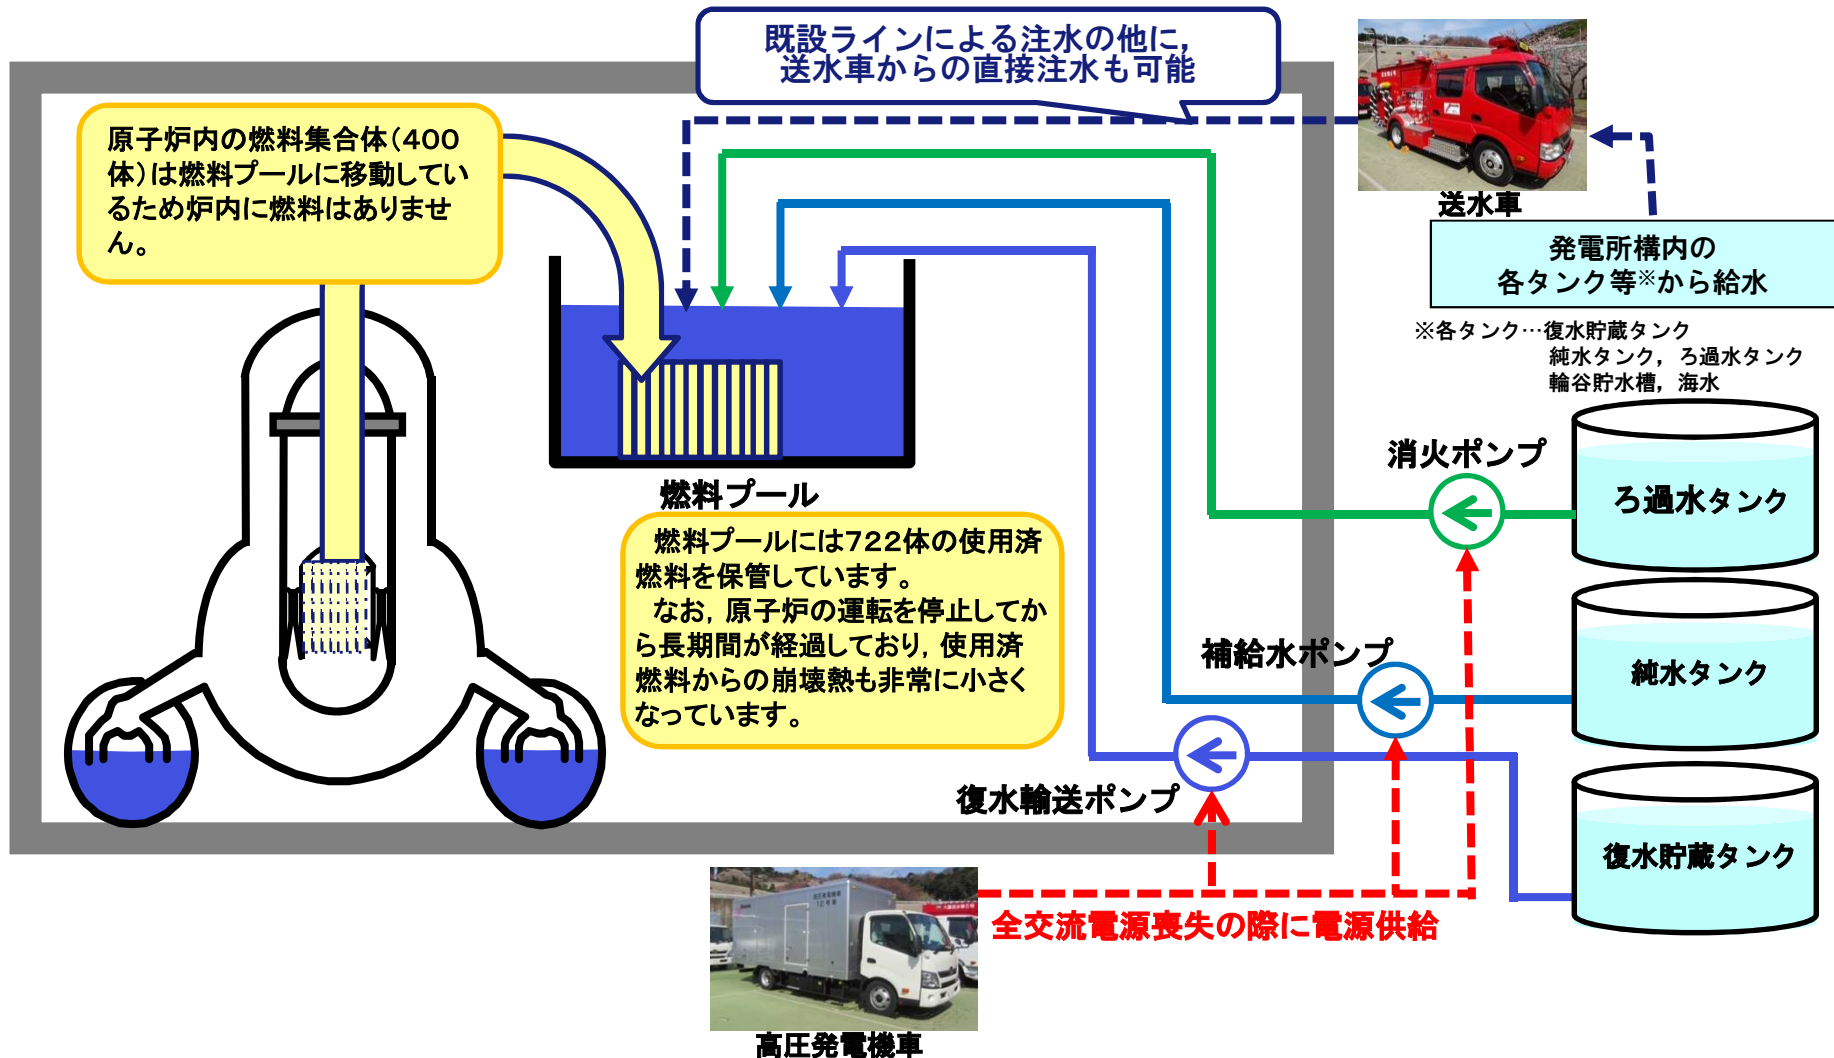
既設ラインによる注水の他に，送水車からの直接注水も可能

原子炉内の燃料集合体（400体）は燃料プールに移動しているため炉内に燃料はありません。

送水車

発電所構内の各タンク等※から給水

※各タンク…復水貯蔵タンク
純水タンク，ろ過水タンク
輪谷貯水槽，海水

燃料プール

燃料プールには722体の使用済燃料を保管しています。
なお，原子炉の運転を停止してから長期間が経過しており，使用済燃料からの崩壊熱も非常に小さくなっています。

消火ポンプ

ろ過水タンク

補給水ポンプ

純水タンク

復水輸送ポンプ

復水貯蔵タンク

全交流電源喪失の際に電源供給

高圧発電機車